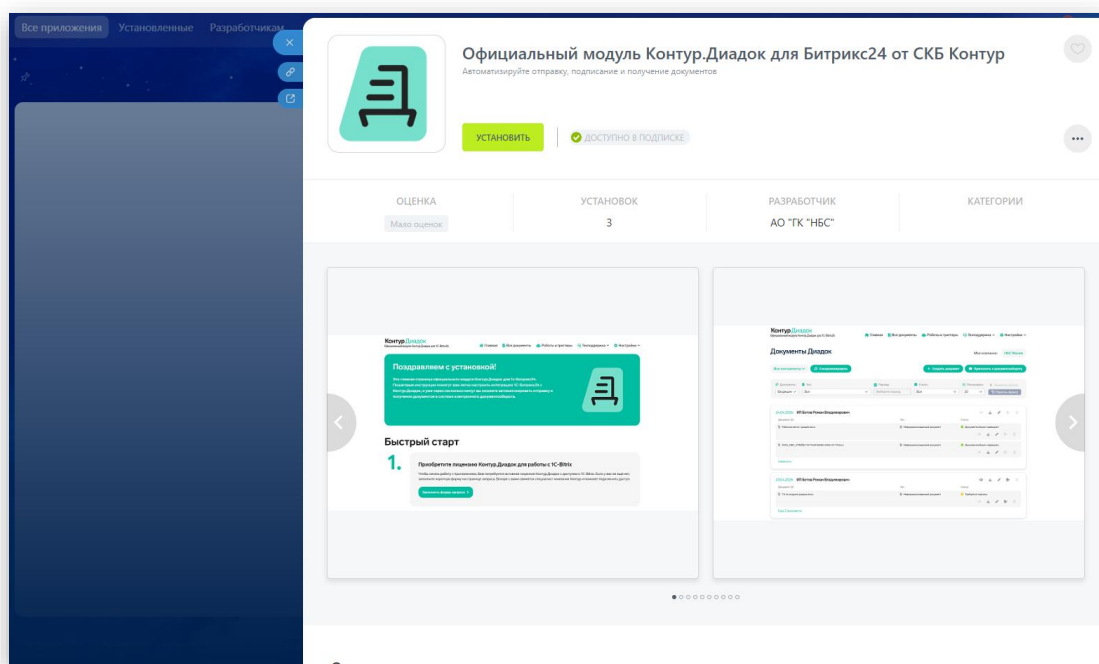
Все приложения Установленные Разработчикам

Официальный модуль Контур.Диадок для Битрикс24 от СКБ Контур
Автоматизируйте отправку, подписание и получение документов

УСТАНОВИТЬ
ДОСТУПНО В ПОДПИСКЕ

| ОЦЕНКА | УСТАНОВОК | РАЗРАБОТЧИК | КАТЕГОРИИ |
|---|---|---|---|
| Мало оценок | 3 | АО "ГК "НБС" | |

Контур.Диадок

Поздравляем с установкой!

Быстрый старт

1.

Приобретите лицензию Контур.Диадок для работы с 1С-Bitrix

Контур.Диадок

Документы Диадок

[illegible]